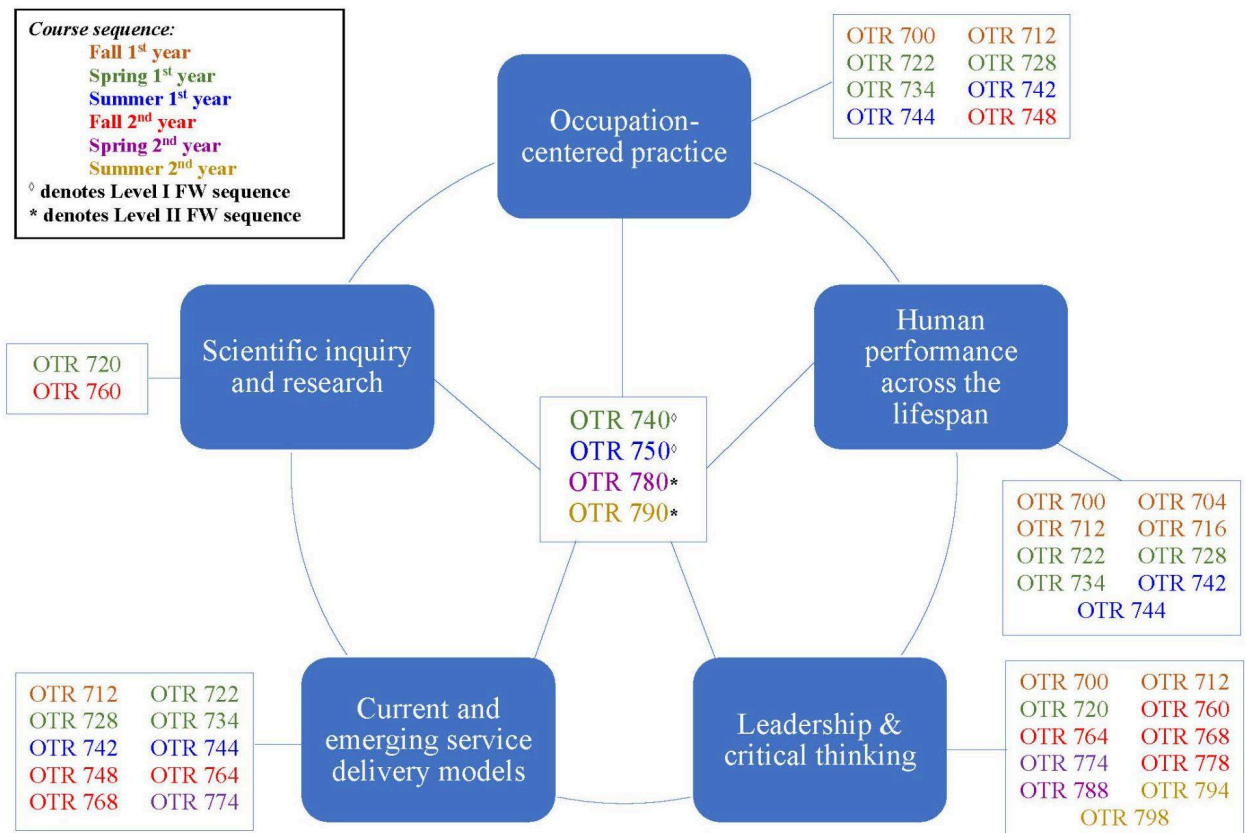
*Course sequence:*
Fall 1$^{st}$ year
Spring 1$^{st}$ year
Summer 1$^{st}$ year
Fall 2$^{nd}$ year
Spring 2$^{nd}$ year
Summer 2$^{nd}$ year
◊ denotes Level I FW sequence
* denotes Level II FW sequence

Occupation-centered practice

| OTR 700 | OTR 712 |
|---|---|
| OTR 722 | OTR 728 |
| OTR 734 | OTR 742 |
| OTR 744 | OTR 748 |

Scientific inquiry and research

OTR 720
OTR 760

Human performance across the lifespan

OTR 740◊
OTR 750◊
OTR 780*
OTR 790*

| OTR 700 | OTR 704 |
|---|---|
| OTR 712 | OTR 716 |
| OTR 722 | OTR 728 |
| OTR 734 | OTR 742 |

OTR 744

Current and emerging service delivery models

| OTR 712 | OTR 722 |
|---|---|
| OTR 728 | OTR 734 |
| OTR 742 | OTR 744 |
| OTR 748 | OTR 764 |
| OTR 768 | OTR 774 |

Leadership & critical thinking

| OTR 700 | OTR 712 |
|---|---|
| OTR 720 | OTR 760 |
| OTR 764 | OTR 768 |
| OTR 774 | OTR 778 |
| OTR 788 | OTR 794 |

OTR 798